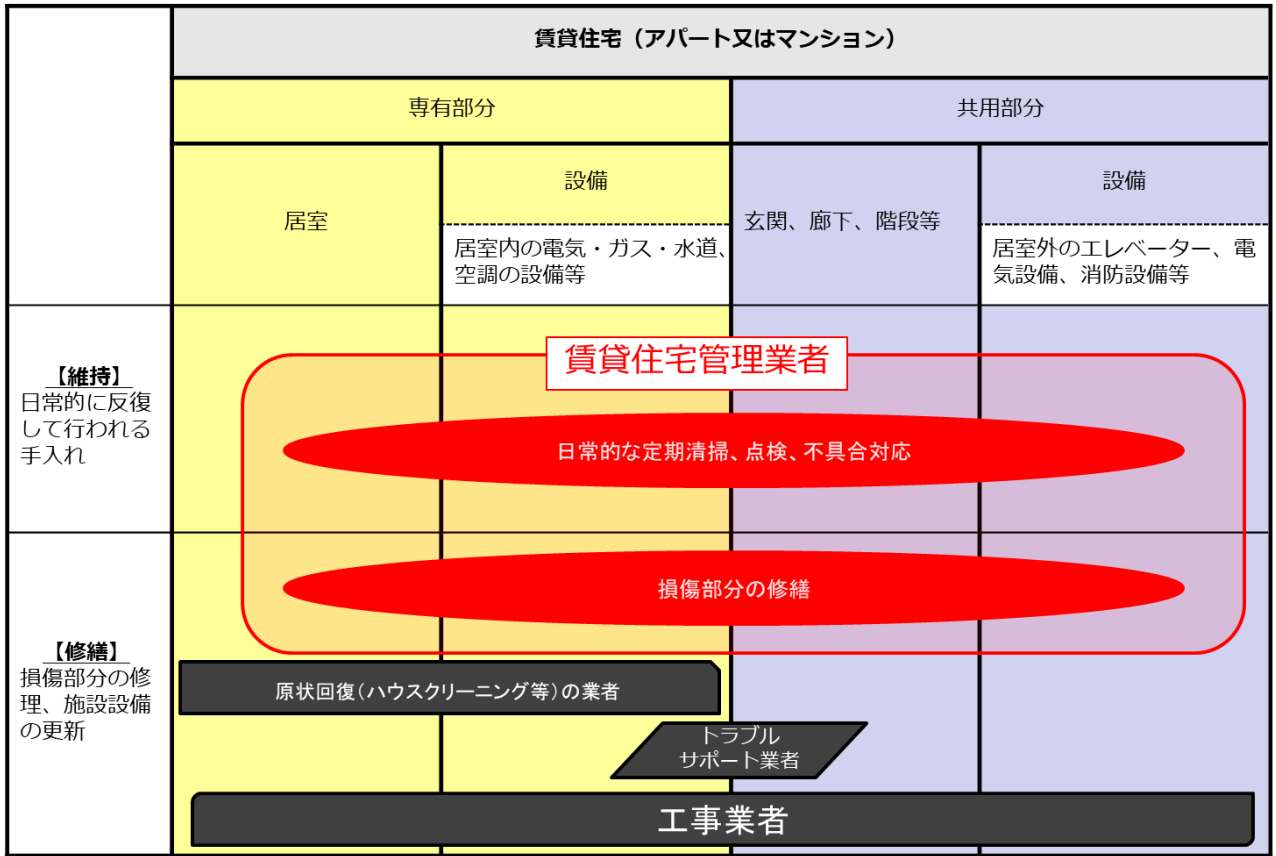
賃貸住宅（アパート又はマンション）

専有部分

共用部分

居室

設備

居室内の電気・ガス・水道、空調の設備等

玄関、廊下、階段等

設備

居室外のエレベーター、電気設備、消防設備等

【維持】
日常的に反復して行われる手入れ

賃貸住宅管理業者

日常的な定期清掃、点検、不具合対応

損傷部分の修繕

【修繕】
損傷部分の修理、施設設備の更新

原状回復（ハウスクリーニング等）の業者

トラブルサポート業者

工事業者